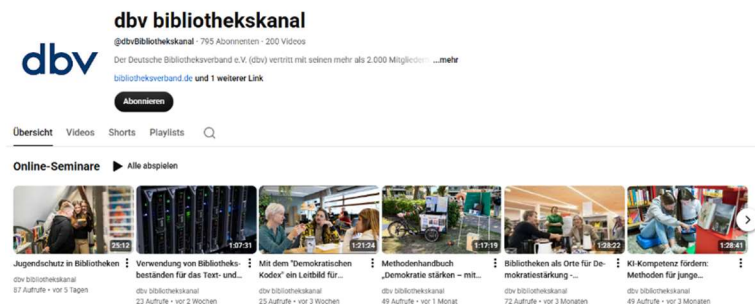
dbv

dbv bibliothekskanal

@dbvBibliothekskanal · 795 Abonnenten · 200 Videos

Der Deutsche Bibliotheksverband e.V. (dbv) vertritt mit seinen mehr als 2.000 Mitgliedern ...mehr

bibliotheksverband.de und 1 weiterer Link

Abonnieren

Übersicht Videos Shorts Playlists

Online-Seminare Alle abspielen

25:12
Jugendschutz in Bibliotheken
dbv bibliothekskanal
87 Aufrufe • vor 5 Tagen

1:07:31
Verwendung von Bibliotheksbeständen für das Text- und...
dbv bibliothekskanal
23 Aufrufe • vor 2 Wochen

1:21:24
Mit dem "Demokratischen Kodex" ein Leitbild für...
dbv bibliothekskanal
25 Aufrufe • vor 3 Wochen

1:17:19
Methodenhandbuch „Demokratie stärken – mit...
dbv bibliothekskanal
49 Aufrufe • vor 1 Monat

1:28:22
Bibliotheken als Orte für Demokratiestärkung -...
dbv bibliothekskanal
72 Aufrufe • vor 3 Monaten

1:28:41
KI-Kompetenz fördern: Methoden für junge...
dbv bibliothekskanal
49 Aufrufe • vor 3 Monaten